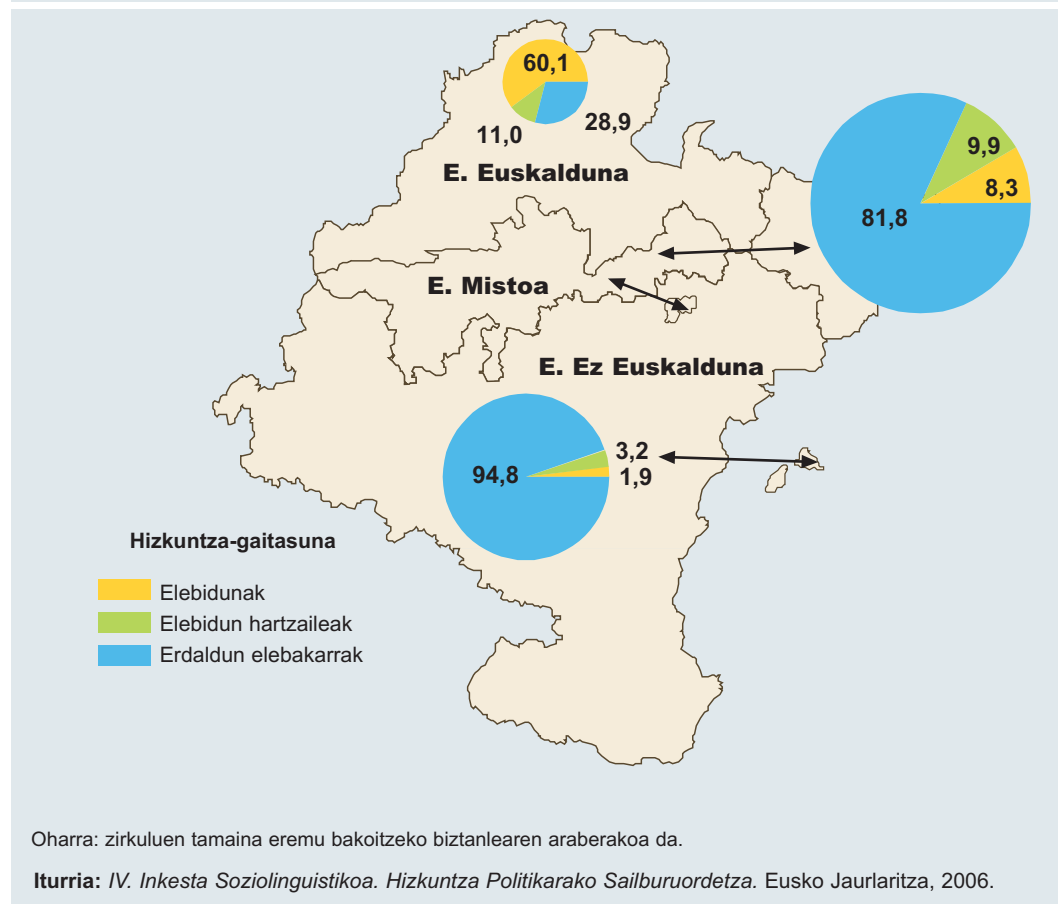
60,1
11,0
28,9
E. Euskalduna
9,9
8,3
81,8
E. Mistoa
E. Ez Euskalduna
94,8
3,2
1,9

Hizkuntza-gaitasuna
Elebidunak
Elebidun hartzaileak
Erdaldun elebakarrak

Oharra: zirkuluen tamaina eremu bakoitzeko biztanlearen araberakoa da.

Iturria: IV. Inkesta Soziolinguistikoa. Hizkuntza Politikarako Sailburuordetza. Eusko Jaurlaritza, 2006.